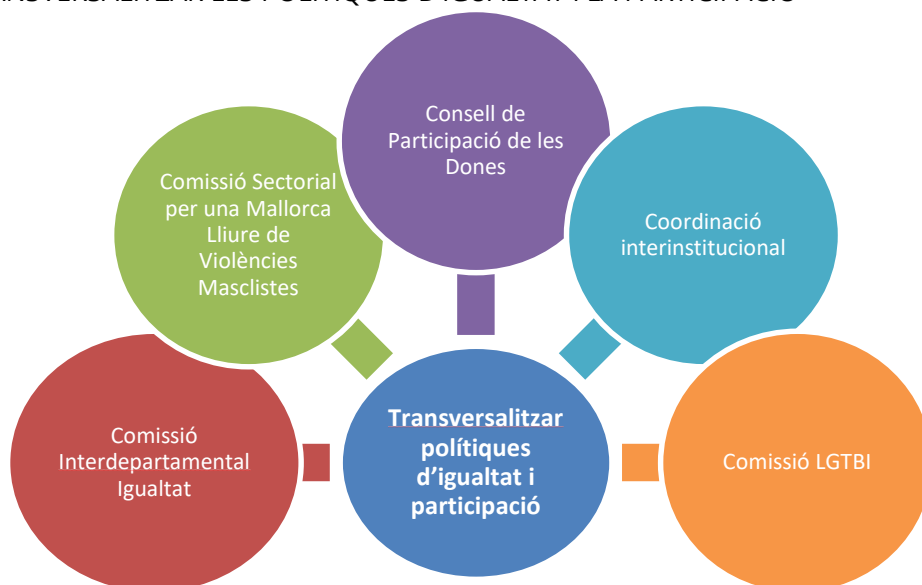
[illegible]

Consell de Participació de les Dones

Comissió Sectorial per una Mallorca Lliure de Violències Masclistes

Coordinació interinstitucional

Comissió Interdepartamental Igualtat

Transversalitzar polítiques d'igualtat i participació

Comissió LGTBI